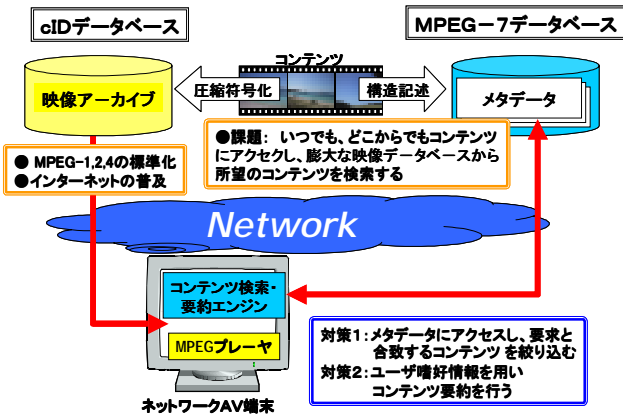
cIDデータベース

MPEG－7データベース

コンテンツ

映像アーカイブ

圧縮符号化

構造記述

メタデータ

●課題： いつでも、どこからでもコンテンツにアクセクし、膨大な映像データベースから所望のコンテンツを検索する

● MPEG-1,2,4の標準化
●インターネットの普及

Network

コンテンツ検索・要約エンジン

MPEGプレーヤ

対策1：メタデータにアクセスし、要求と合致するコンテンツ を絞り込む
対策2：ユーザ嗜好情報を用い コンテンツ要約を行う

ネットワークAV端末